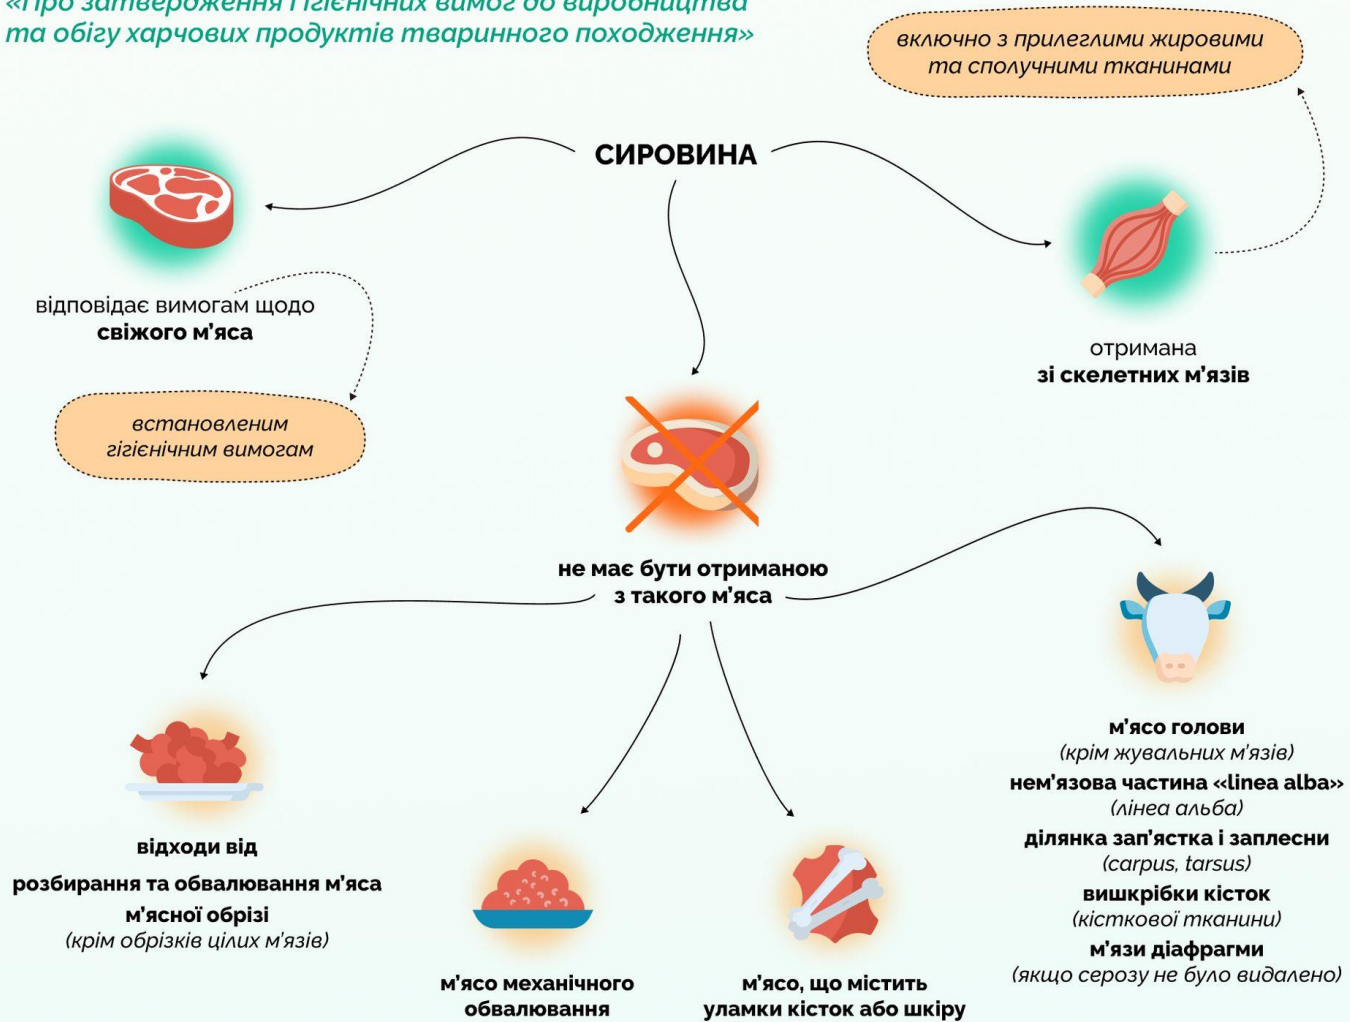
«Про затвердження гігієнічних вимог до виробництва та обігу харчових продуктів тваринного походження»

включно з прилеглими жировими та сполучними тканинами

СИРОВИНА

відповідає вимогам щодо свіжого м'яса

встановленим гігієнічним вимогам

отримана зі скелетних м'язів

не має бути отриманою з такого м'яса

м'ясо голови (крім жувальних м'язів)

нем'язова частина «linea alba» (лінеа альба)

ділянка зап'ястка і заплесни (carpus, tarsus)

вишкрібки кісток (кісткової тканини)

м'язи діафрагми (якщо серозу не було видалено)

відходи від розбирання та обвалювання м'яса

м'ясної обрізі (крім обрізків цілих м'язів)

м'ясо механічного обвалювання

м'ясо, що містить уламки кісток або шкіру